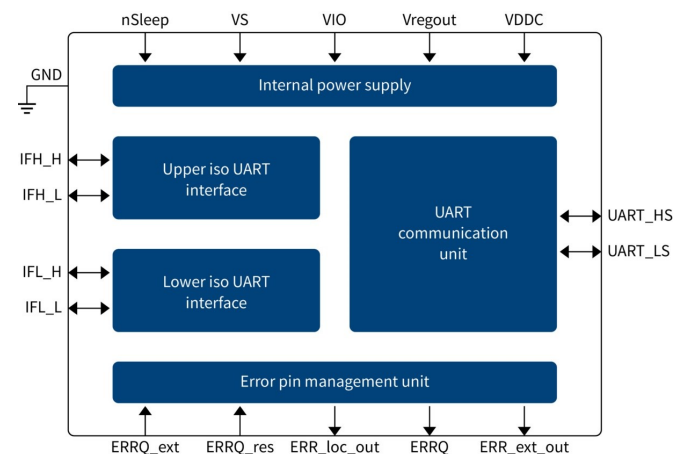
nSleep
VS
VIO
Vregout
VDDC

GND

Internal power supply

IFH_H
IFH_L

Upper iso UART interface

IFL_H
IFL_L

Lower iso UART interface

UART communication unit

UART_HS
UART_LS

Error pin management unit

ERRQ_ext
ERRQ_res
ERR_loc_out
ERRQ
ERR_ext_out